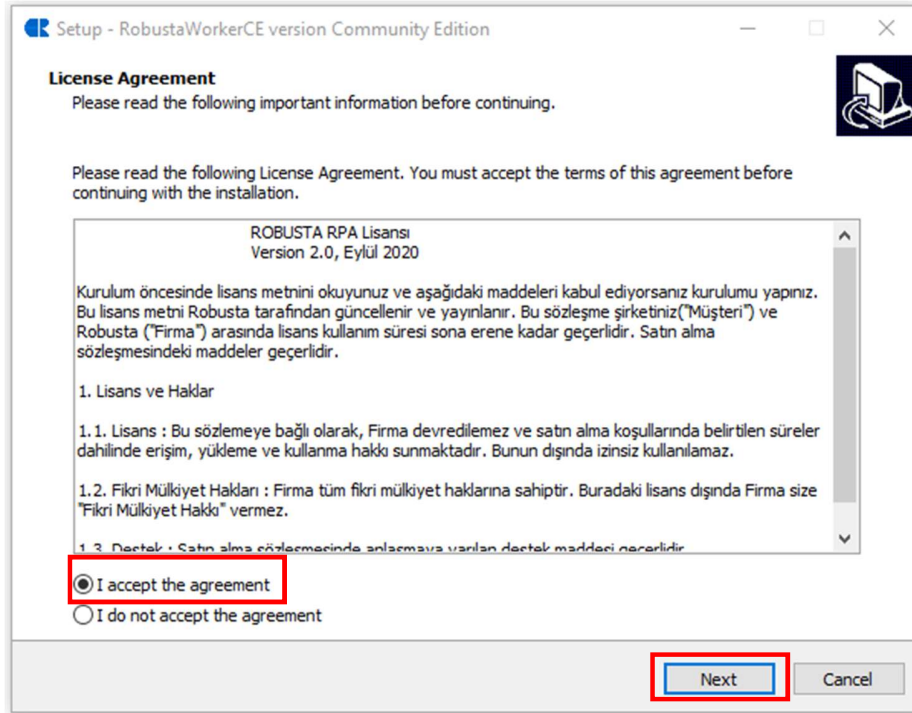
Setup - RobustaWorkerCE version Community Edition

License Agreement
Please read the following important information before continuing.

Please read the following License Agreement. You must accept the terms of this agreement before continuing with the installation.

ROBUSTA RPA Lisansı
Version 2.0, Eylül 2020

Kurulum öncesinde lisans metnini okuyunuz ve aşağıdaki maddeleri kabul ediyorsanız kurulumu yapınız. Bu lisans metni Robusta tarafından güncellenir ve yayınlanır. Bu sözleşme şirketiniz("Müşteri") ve Robusta ("Firma") arasında lisans kullanım süresi sona erene kadar geçerlidir. Satın alma sözleşmesindeki maddeler geçerlidir.

1. Lisans ve Haklar

1.1. Lisans : Bu sözlemeye bağlı olarak, Firma devredilemez ve satın alma koşullarında belirtilen süreler dahilinde erişim, yükleme ve kullanma hakkı sunmaktadır. Bunun dışında izinsiz kullanılamaz.

1.2. Fikri Mülkiyet Hakları : Firma tüm fikri mülkiyet haklarına sahiptir. Buradaki lisans dışında Firma size "Fikri Mülkiyet Hakkı" vermez.

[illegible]

I accept the agreement
I do not accept the agreement

Next
Cancel